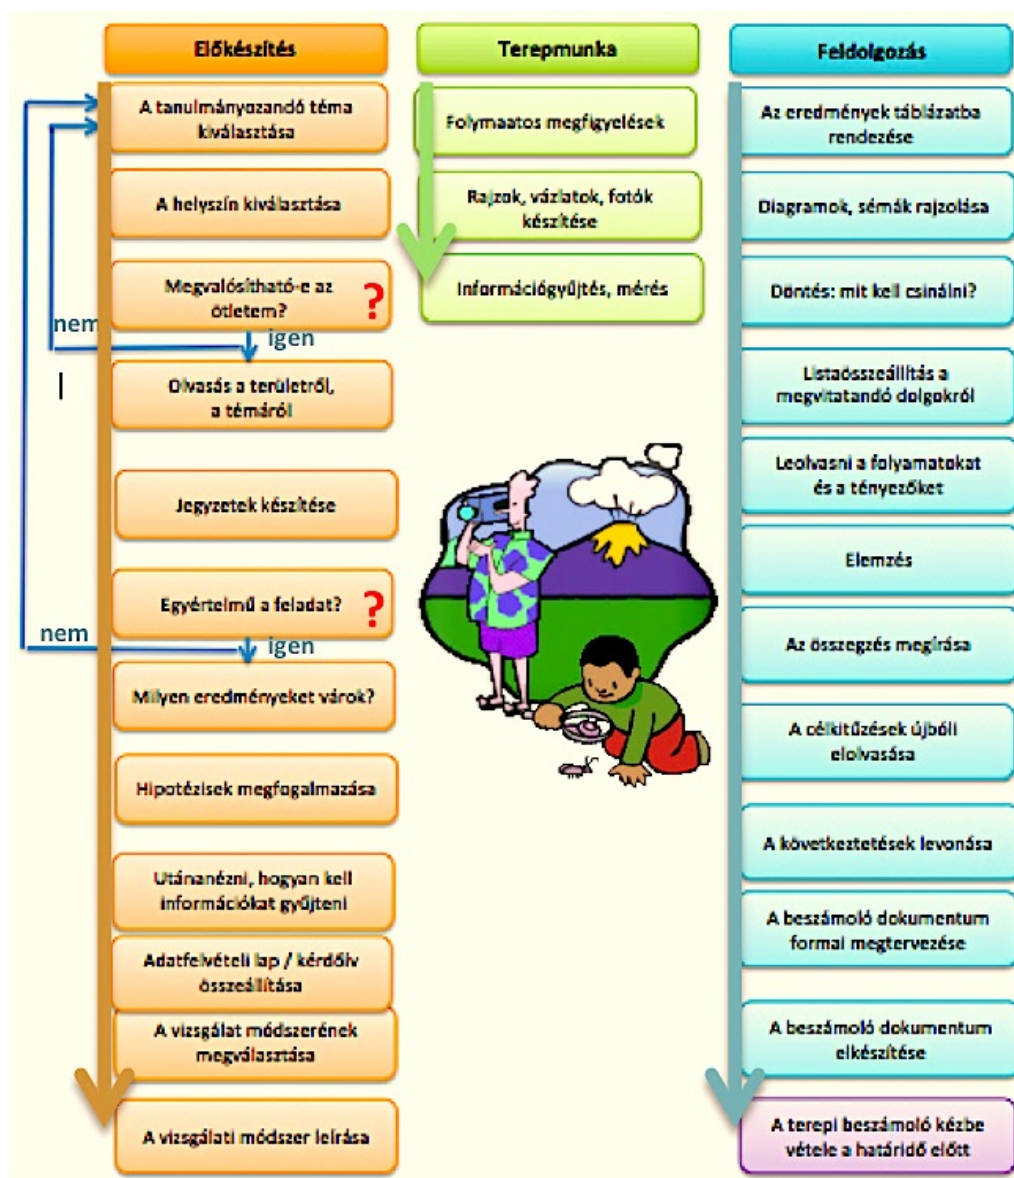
Előkészítés

A tanulmányozandó téma kiválasztása

A helyszín kiválasztása

Megvalósítható-e az ötletem? ?

nem

igen

Olvasás a területről, a témáról

Jegyzetek készítése

Egyértelmű a feladat? ?

nem

igen

Milyen eredményeket várok?

Hipotézisek megfogalmazása

Utánanézni, hogyan kell információkat gyűjteni

Adatfelvételi lap / kérdőív összeállítása

A vizsgálat módszerének megválasztása

A vizsgálati módszer leírása

Terepmunka

Folymaatos megfigyelések

Rajzok, vázlatok, fotók készítése

Információgyűjtés, mérés

Feldolgozás

Az eredmények táblázatba rendezése

Diagramok, sémák rajzolása

Döntés: mit kell csinálni?

Listaösszeállítás a megvitatandó dolgokról

Leolvasni a folyamatokat és a tényezőket

Elemzés

Az összegzés megírása

A célkitűzések újbóli elolvasása

A következtetések levonása

A beszámoló dokumentum formai megtervezése

A beszámoló dokumentum elkészítése

A terepi beszámoló kézbe vétele a határidő előtt